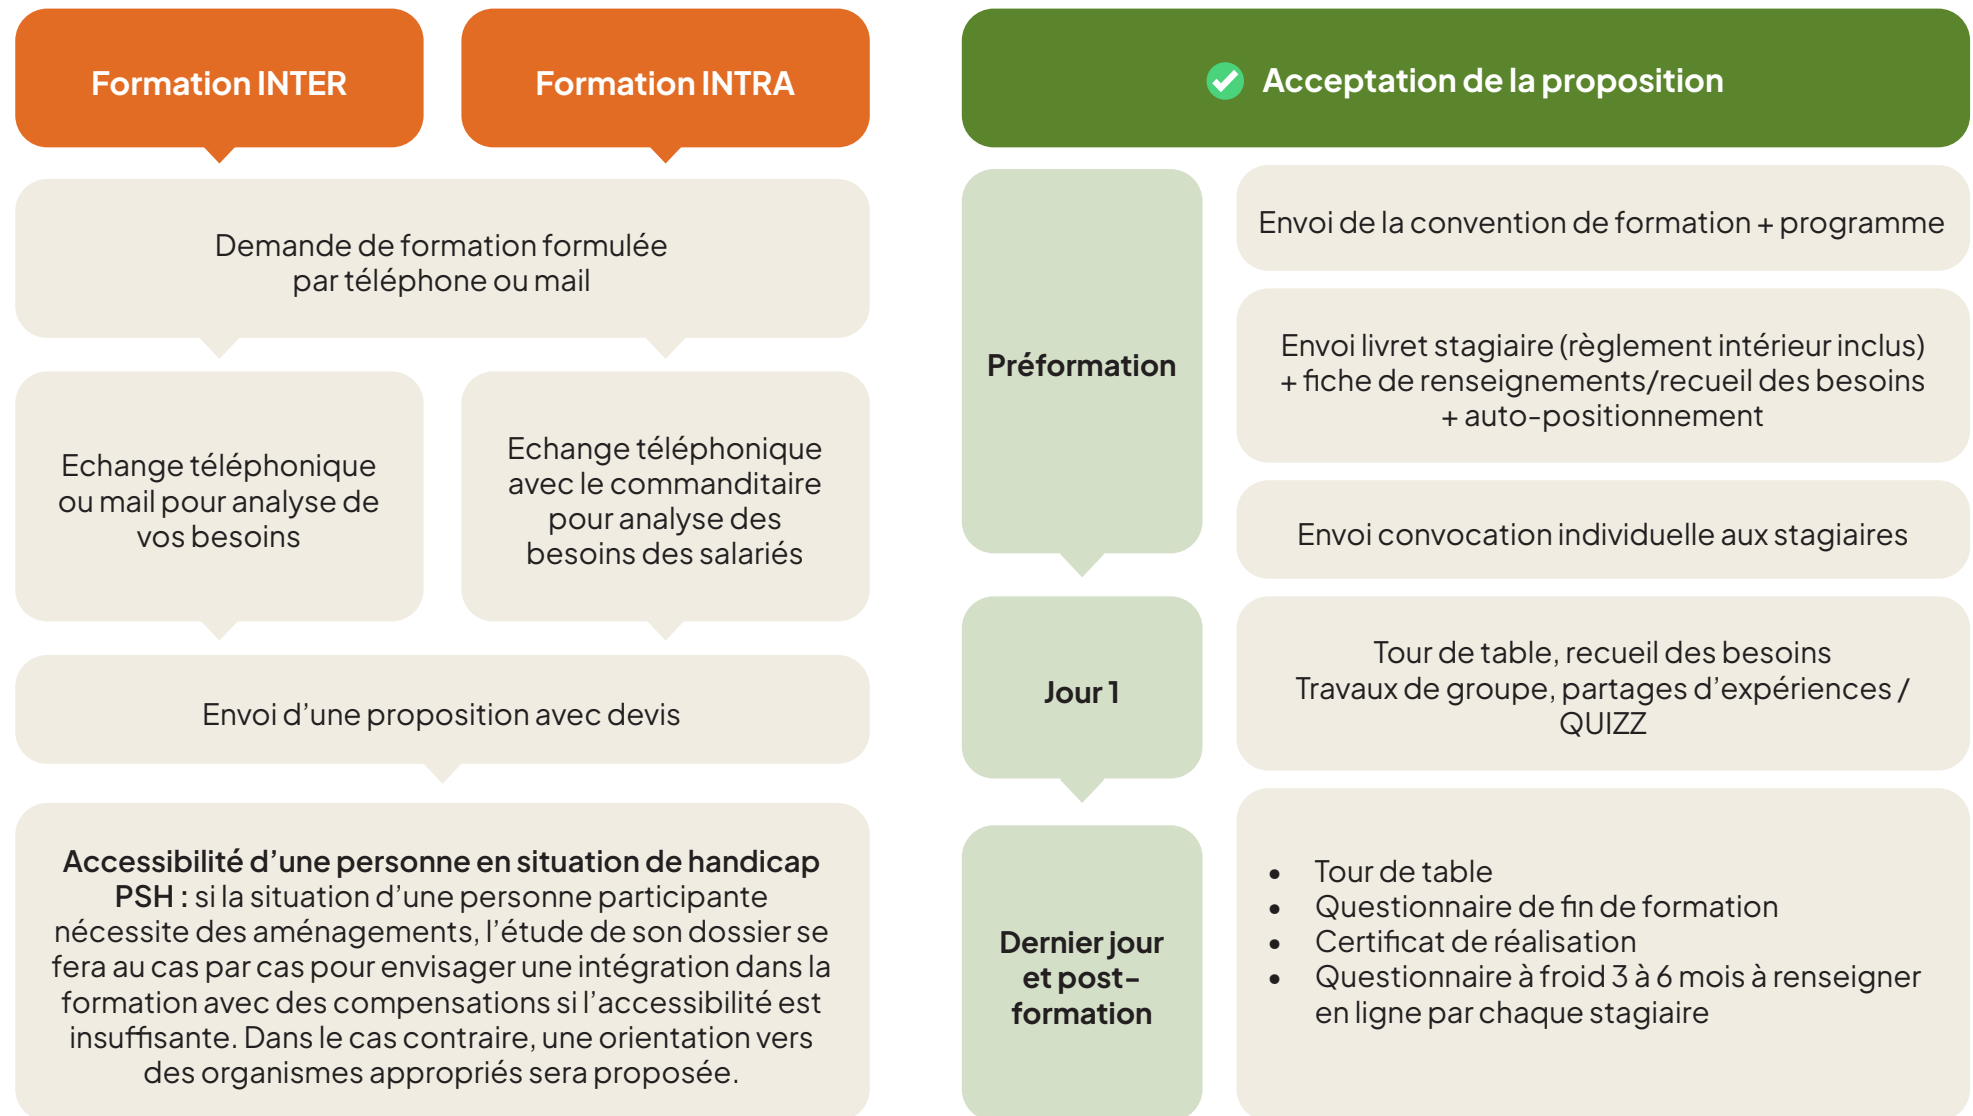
Formation INTER

Formation INTRA

Demande de formation formulée par téléphone ou mail

Echange téléphonique ou mail pour analyse de vos besoins

Echange téléphonique avec le commanditaire pour analyse des besoins des salariés

Envoi d’une proposition avec devis

**Accessibilité d’une personne en situation de handicap PSH :** si la situation d’une personne participante nécessite des aménagements, l’étude de son dossier se fera au cas par cas pour envisager une intégration dans la formation avec des compensations si l’accessibilité est insuffisante. Dans le cas contraire, une orientation vers des organismes appropriés sera proposée.

Acceptation de la proposition

Préformation

Envoi de la convention de formation + programme

Envoi livret stagiaire (règlement intérieur inclus) + fiche de renseignements/recueil des besoins + auto-positionnement

Envoi convocation individuelle aux stagiaires

Jour 1

Tour de table, recueil des besoins
Travaux de groupe, partages d’expériences / QUIZZ

Dernier jour et post-formation

- Tour de table
- Questionnaire de fin de formation
- Certificat de réalisation
- Questionnaire à froid 3 à 6 mois à renseigner en ligne par chaque stagiaire